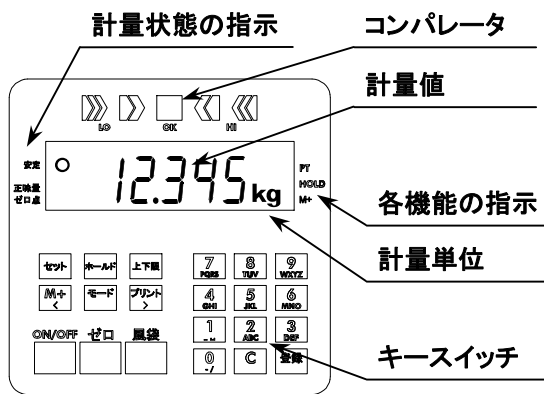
計量状態の指示

コンパレータ

計量値

LO OK HI

安定
正味量
ゼロ点

12.395 kg

PT
HOLD
M+

各機能の指示

計量単位

セット ホールド 上下限

M+ < モード プリント >

ON/OFF ゼロ 風袋

7 PQRS
8 TUV
9 WXYZ
4 GHI
5 JKL
6 MNO
1 _-
2 ABC
3 DEF
0 ./
C
登録

キースイッチ